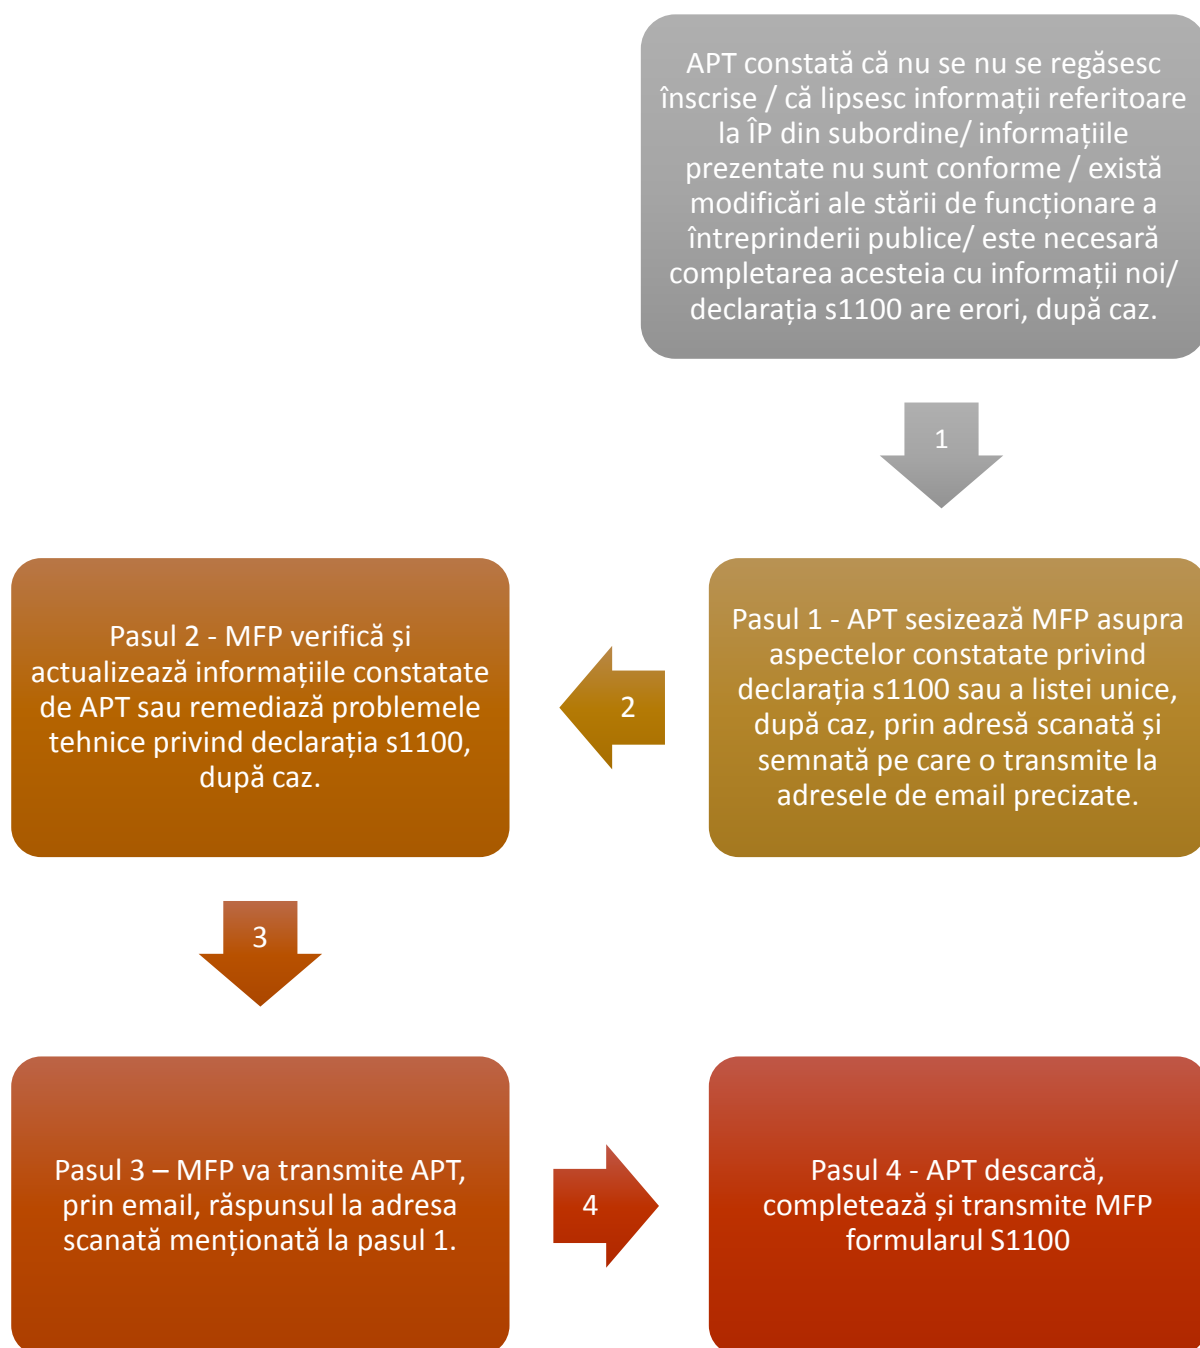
APT constată că nu se nu se regăsesc înscrise / că lipsesc informații referitoare la ÎP din subordine/ informațiile prezentate nu sunt conforme / există modificări ale stării de funcționare a întreprinderii publice/ este necesară completarea acesteia cu informații noi/ declarația s1100 are erori, după caz.

1

Pasul 1 - APT sesizează MFP asupra aspectelor constatate privind declarația s1100 sau a listei unice, după caz, prin adresă scanată și semnată pe care o transmite la adresele de email precizate.

2

Pasul 2 - MFP verifică și actualizează informațiile constatate de APT sau remediază problemele tehnice privind declarația s1100, după caz.

3

Pasul 3 – MFP va transmite APT, prin email, răspunsul la adresa scanată menționată la pasul 1.

4

Pasul 4 - APT descarcă, completează și transmite MFP formularul S1100